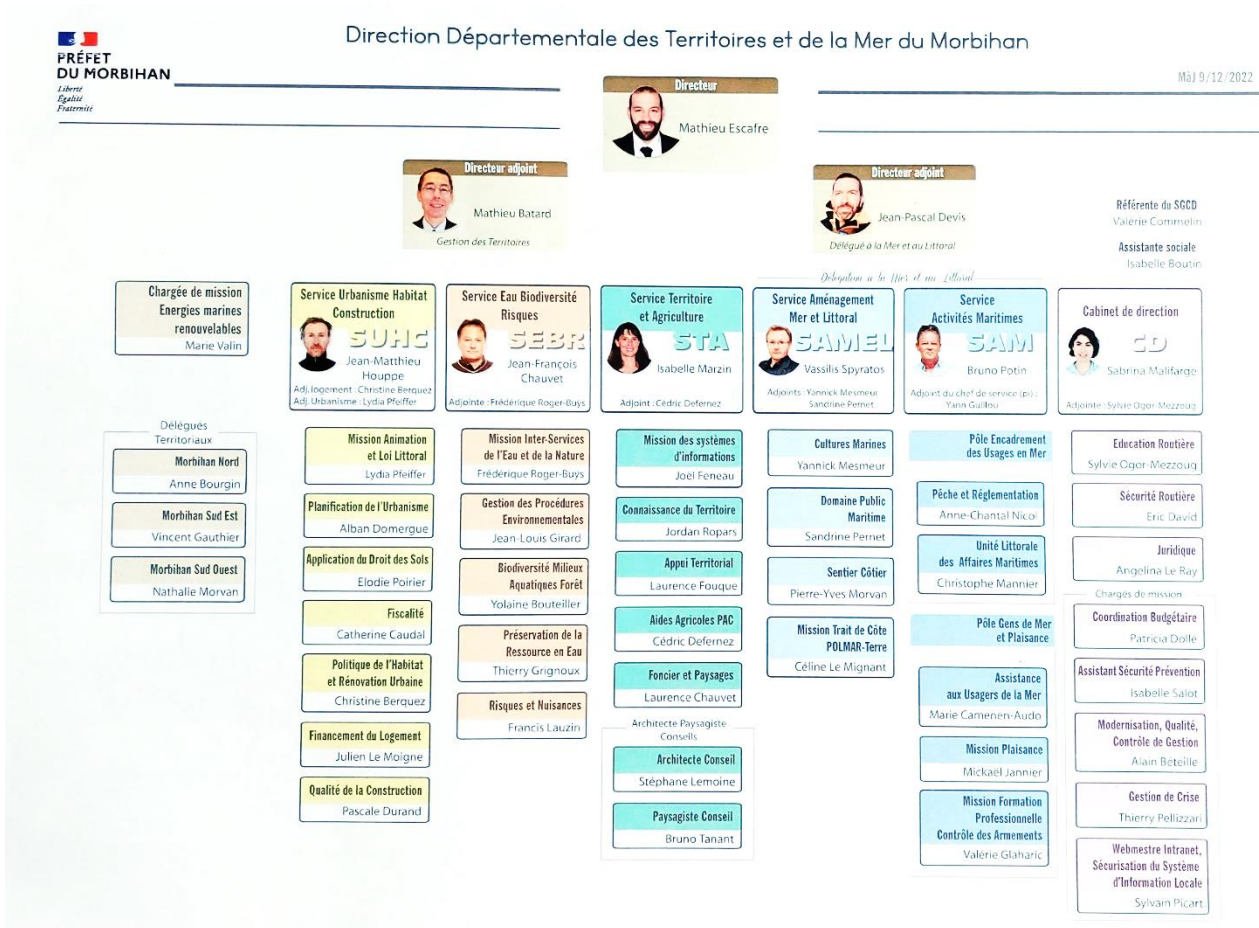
PRÉFET DU MORBIHAN
Liberté
Égalité
Fraternité

Direction Départementale des Territoires et de la Mer du Morbihan

MàJ 9/12/2022

Directeur
Mathieu Escafre

Directeur adjoint
Mathieu Batard
Gestion des Territoires

Directeur adjoint
Jean-Pascal Devis
Délégué à la Mer et au Littoral

Référente du SGCD
Valérie Commelin

Assistante sociale
Isabelle Boutin

Chargée de mission Energies marines renouvelables
Marie Valin

Délégués Territoriaux
Morbihan Nord
Anne Bourgin
Morbihan Sud Est
Vincent Gauthier
Morbihan Sud Ouest
Nathalie Morvan

Service Urbanisme Habitat Construction
SUHC
Jean-Matthieu Houppe
Adj. logement : Christine Berquez
Adj. Urbanisme : Lydia Pfeiffer

Mission Animation et Loi Littoral
Lydia Pfeiffer
Planification de l'Urbanisme
Alban Domergue
Application du Droit des Sols
Elodie Poirier
Fiscalité
Catherine Caudal
Politique de l'Habitat et Rénovation Urbaine
Christine Berquez
Financement du Logement
Julien Le Moigne
Qualité de la Construction
Pascale Durand

Service Eau Biodiversité Risques
SEBR
Jean-François Chauvet
Adjointe : Frédérique Roger-Buys

Mission Inter-Services de l'Eau et de la Nature
Frédérique Roger-Buys
Gestion des Procédures Environnementales
Jean-Louis Girard
Biodiversité Milieux Aquatiques Forêt
Yolaine Bouteiller
Préservation de la Ressource en Eau
Thierry Grignoux
Risques et Nuisances
Francis Lauzin

Service Territoire et Agriculture
STA
Isabelle Marzin
Adjoint : Cédric Defernez

Mission des systèmes d'informations
Joël Feneau
Connaissance du Territoire
Jordan Ropars
Appui Territorial
Laurence Fouque
Aides Agricoles PAC
Cédric Defernez
Foncier et Paysages
Laurence Chauvet
Architecte Paysagiste Conseils
Architecte Conseil
Stéphane Lemoine
Paysagiste Conseil
Bruno Tanant

Délégation à la Mer et au Littoral

Service Aménagement Mer et Littoral
SAMEL
Vassilis Spyratos
Adjoints : Yannick Mesmeur Sandrine Pernet

Cultures Marines
Yannick Mesmeur
Domaine Public Maritime
Sandrine Pernet
Sentier Côtier
Pierre-Yves Morvan
Mission Trait de Côte POLMAR-Terre
Céline Le Mignant

Service Activités Maritimes
SAM
Bruno Potin
Adjoint du chef de service (pi) : Yann Guillou

Pôle Encadrement des Usages en Mer
Pêche et Réglementation
Anne-Chantal Nicol
Unité Littorale des Affaires Maritimes
Christophe Mannier
Pôle Gens de Mer et Plaisance
Assistance aux Usagers de la Mer
Marie Camenen-Audo
Mission Plaisance
Mickaël Jannier
Mission Formation Professionnelle Contrôle des Armements
Valérie Glaharic

Cabinet de direction
CD
Sabrina Malifarge
Adjointe : Sylvie Ogor-Mezzoug

Education Routière
Sylvie Ogor-Mezzoug
Sécurité Routière
Eric David
Juridique
Angelina Le Ray
Chargés de mission
Coordination Budgétaire
Patricia Dollé
Assistant Sécurité Prévention
Isabelle Salot
Modernisation, Qualité, Contrôle de Gestion
Alain Béteille
Gestion de Crise
Thierry Pellizzari
Webmestre Intranet, Sécurisation du Système d'Information Locale
Sylvain Picart